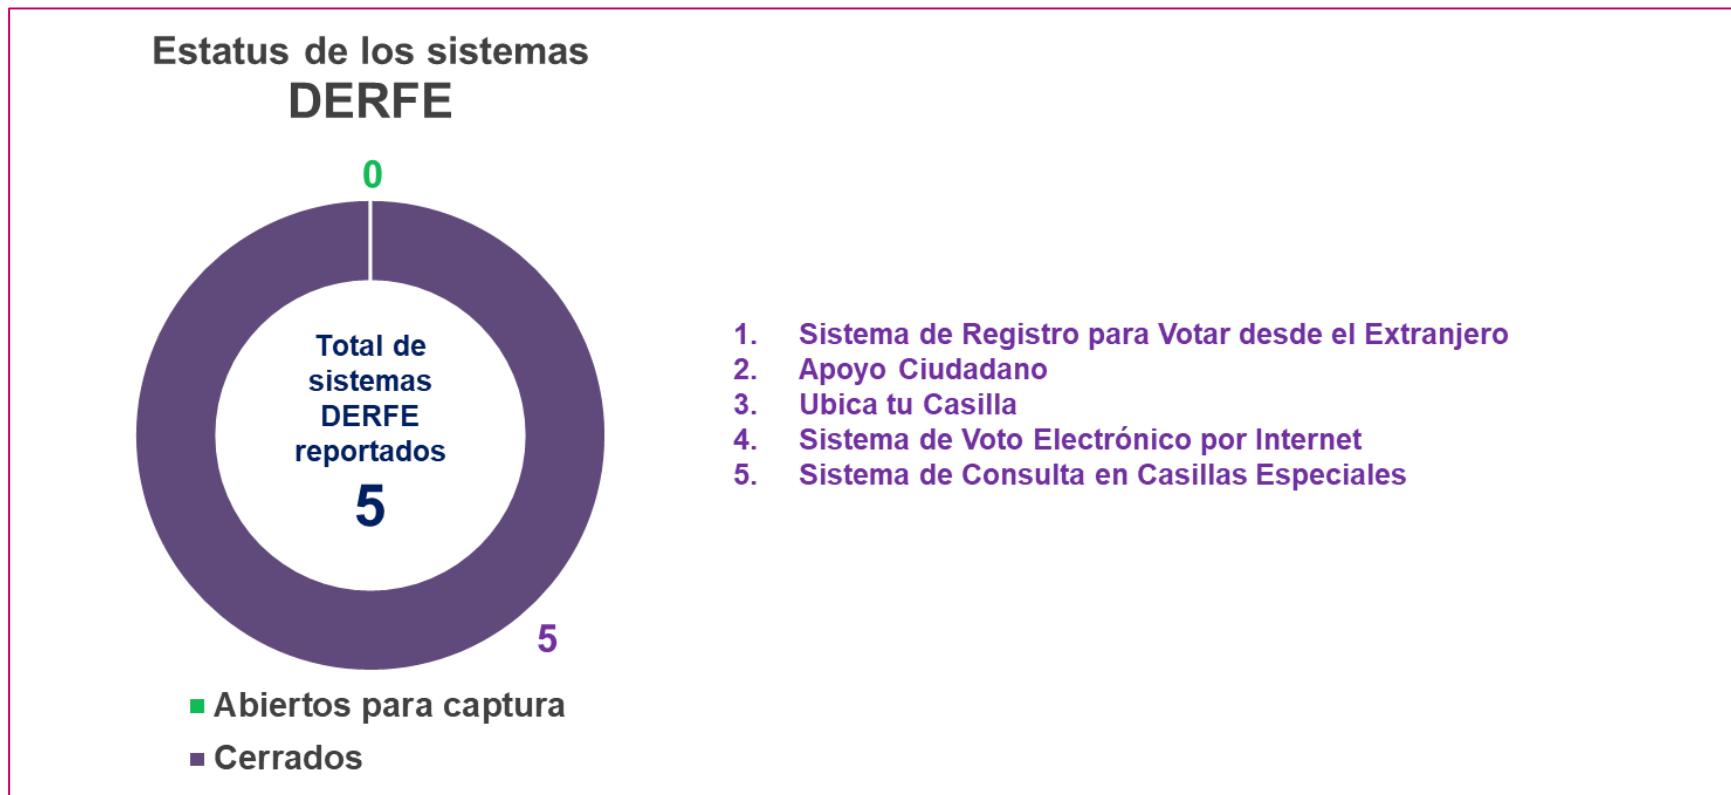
Estatus de los sistemas
DERFE

0

Total de sistemas DERFE reportados
5

5

■ Abiertos para captura
■ Cerrados

1. Sistema de Registro para Votar desde el Extranjero
2. Apoyo Ciudadano
3. Ubica tu Casilla
4. Sistema de Voto Electrónico por Internet
5. Sistema de Consulta en Casillas Especiales